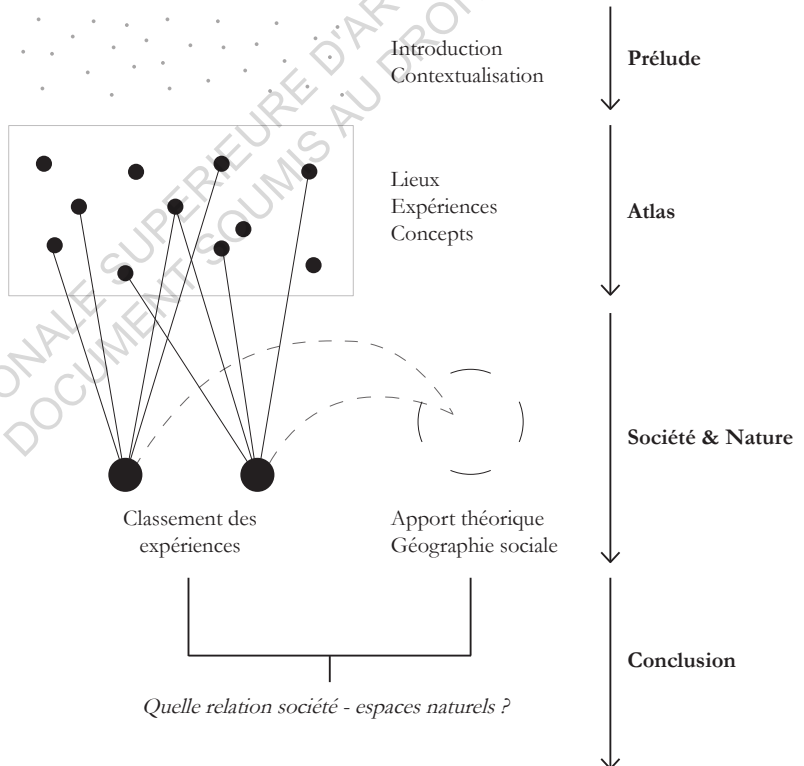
Introduction
Contextualisation

Prélude

Lieux
Expériences
Concepts

Atlas

Société & Nature

Classement des expériences

Apport théorique
Géographie sociale

Conclusion

Quelle relation société - espaces naturels ?

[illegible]ONALE SUPERIEURE D'AR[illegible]
DOCUMENT SOUMIS AU DROI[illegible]